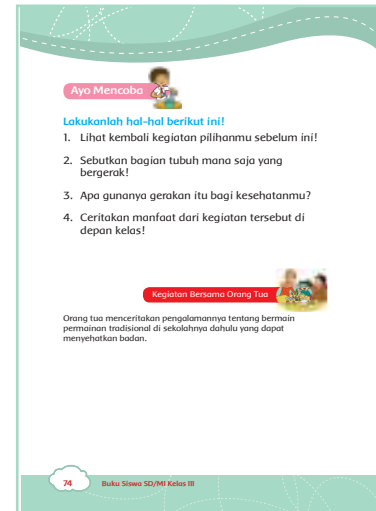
Ayo Mencoba

Lakukanlah hal-hal berikut ini!

1. Lihat kembali kegiatan pilihanmu sebelum ini!
2. Sebutkan bagian tubuh mana saja yang bergerak!
3. Apa gunanya gerakan itu bagi kesehatanmu?
4. Ceritakan manfaat dari kegiatan tersebut di depan kelas!

Kegiatan Bersama Orang Tua

Orang tua menceritakan pengalamannya tentang bermain permainan tradisional di sekolahnya dahulu yang dapat menyehatkan badan.

74 Buku Siswa SD/MI Kelas III